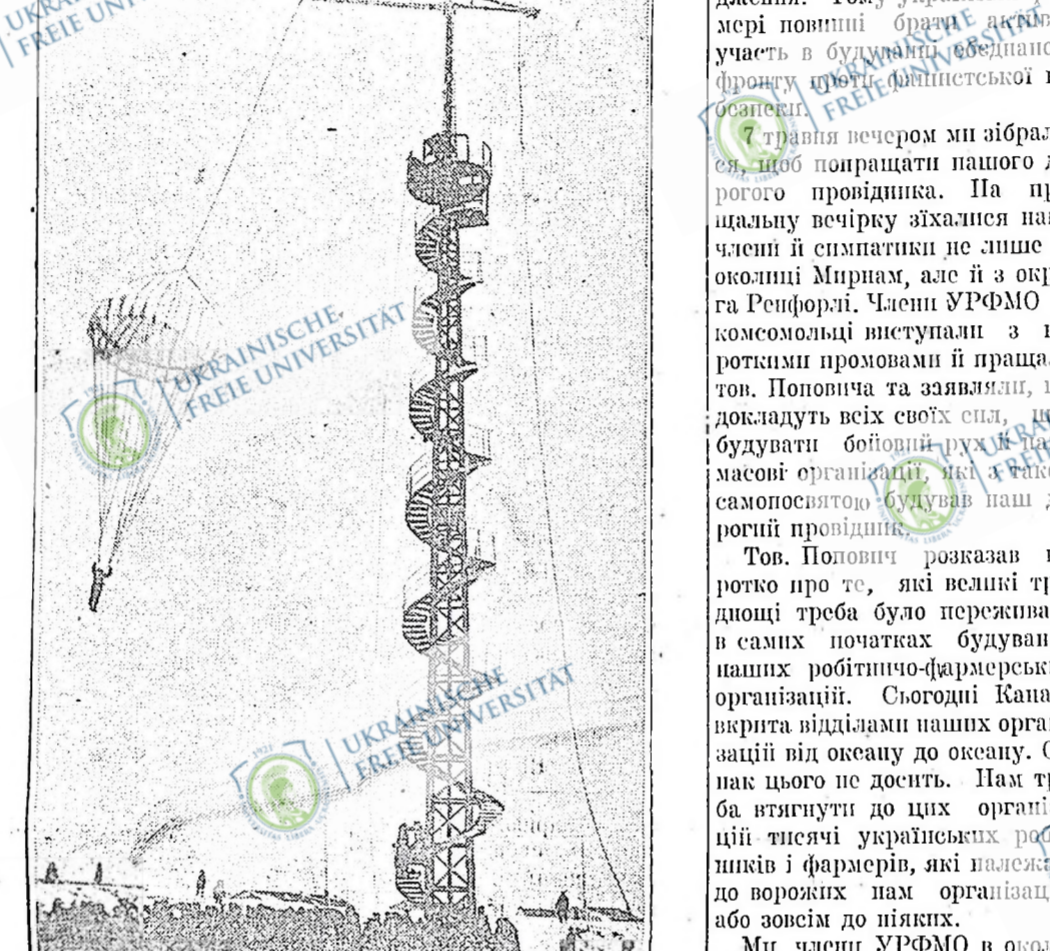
UKRAINISCHE FREIE UNIVERSITÄT

UKRAINISCHE FREIE UNIVERSITÄT

UKRAINISCHE FREIE UNIVERSITÄT

дження. Тому українсь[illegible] мері повинні брати активну участь в будуванні об'єднано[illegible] фронту проти фашистської н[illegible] безпеки.

7 травня вечером ми зібрал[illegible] ся, щоб попрощати нашого д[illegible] рогого провідника. На пр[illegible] щальну вечірку зїхалися на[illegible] члени й симпатики не лише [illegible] околиці Мирнам, але й з окр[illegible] га Ренфорлі. Члени УРФМО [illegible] комсомольці виступали з к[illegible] роткими промовами й проща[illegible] тов. Поповича та заявляли, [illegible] докладуть всіх своїх сил, щ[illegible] будувати бойовий рух й па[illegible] масові організації, які з тако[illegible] самопосвятою будував наш д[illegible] рогий провідник.

Тов. Попович розказав к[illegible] ротко про те, які великі тр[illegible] днощі треба було пережива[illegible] в самих початках будуван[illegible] наших робітничо-фармерськ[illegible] організацій. Сьогодні Кана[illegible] вкрита відділами наших орга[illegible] зації від океану до океану. С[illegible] нак цього не досить. Нам тр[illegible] ба втягнути до цих органі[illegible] цій тисячі українських роб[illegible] ників і фармерів, які належа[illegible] до ворожих нам організац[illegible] або зовсім до ніяких.

Ми, члени УРФМО в окол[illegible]